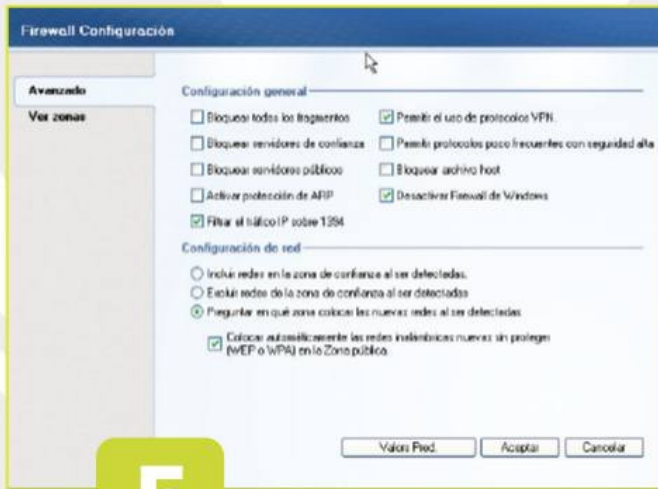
Firewall Configuración

Avanzado
Ver zonas

Configuración general
Bloquear todos los fragmentos
Permitir el uso de protocolos VPN
Bloquear servidores de confianza
Permitir protocolos poco frecuentes con seguridad alta
Bloquear servidores públicos
Bloquear archivo host
Activar protección de ARP
Desactivar Firewall de Windows
Filtrar el tráfico IP sobre 1394

Configuración de red
Incluir redes en la zona de confianza al ser detectadas.
Excluir redes de la zona de confianza al ser detectadas
Preguntar en qué zona colocar las nuevas redes al ser detectadas
Colocar automáticamente las redes inalámbricas nuevas sin proteger (WEP o WPA) en la Zona pública.

Valores Pred.
Aceptar
Cancelar

E